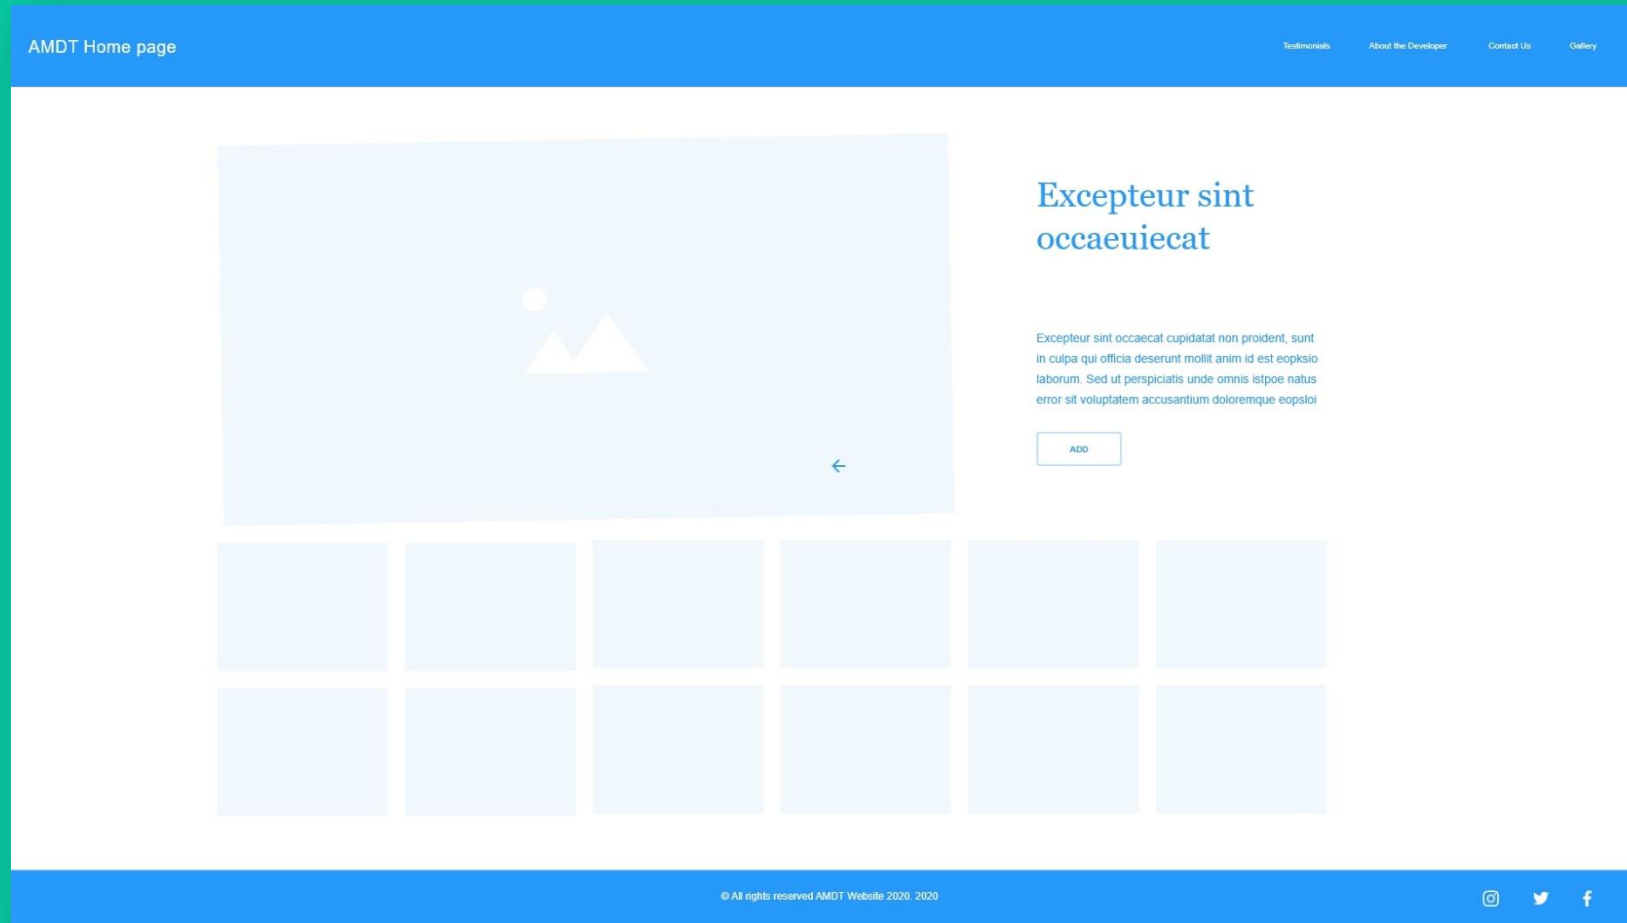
AMDT Home page

Testimonials About the Developer Contact Us Gallery

Excepteur sint occaeuiecat

Excepteur sint occaecat cupidatat non proident, sunt in culpa qui officia deserunt mollit anim id est eopksio laborum. Sed ut perspiciatis unde omnis istpoe natus error sit voluptatem accusantium doloremque eopsloi

ADD

© All rights reserved AMDT Website 2020. 2020